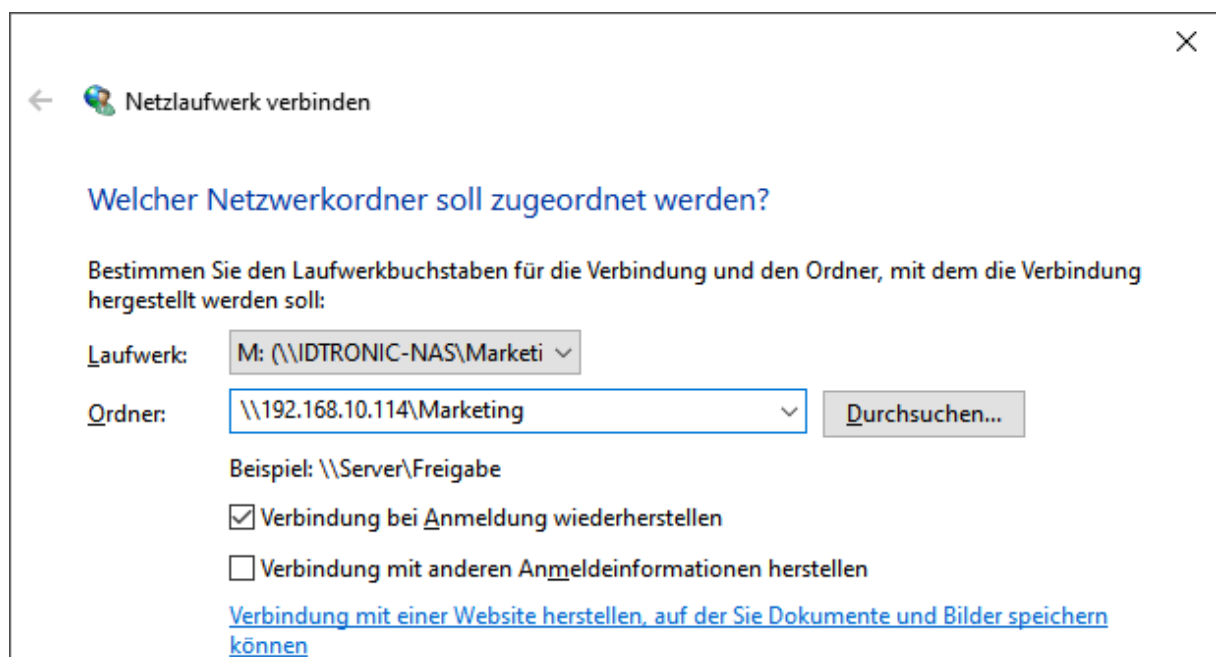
Netzlaufwerk verbinden

Welcher Netzwerkordner soll zugeordnet werden?

Bestimmen Sie den Laufwerkbuchstaben für die Verbindung und den Ordner, mit dem die Verbindung hergestellt werden soll:

Laufwerk: M: (\\IDTRONIC-NAS\Marketi

Ordner: \\192.168.10.114\Marketing

Durchsuchen...

Beispiel: \\Server\Freigabe

Verbindung bei Anmeldung wiederherstellen

Verbindung mit anderen Anmeldeinformationen herstellen

Verbindung mit einer Website herstellen, auf der Sie Dokumente und Bilder speichern können